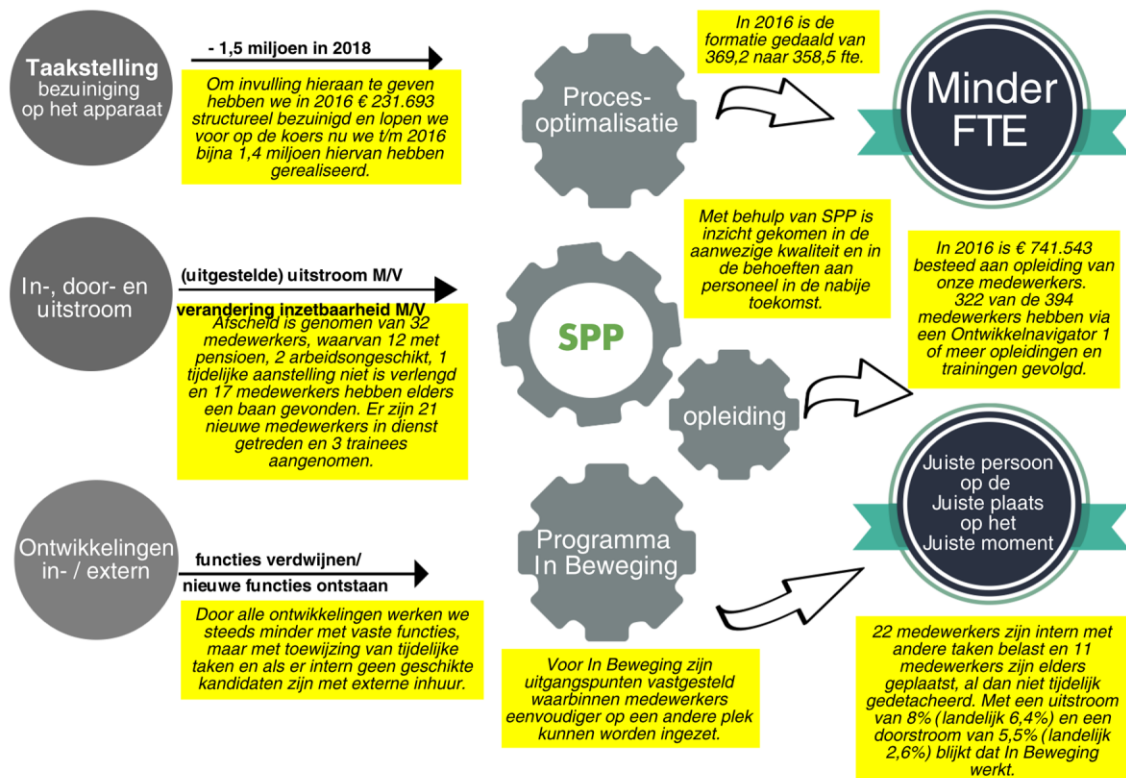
Taakstelling bezuiniging op het apparaat

- 1,5 miljoen in 2018

Om invulling hieraan te geven hebben we in 2016 € 231.693 structureel bezuinigd en lopen we voor op de koers nu we t/m 2016 bijna 1,4 miljoen hiervan hebben gerealiseerd.

Proces-optimalisatie

In 2016 is de formatie gedaald van 369,2 naar 358,5 fte.

Minder FTE

In-, door- en uitstroom

(uitgestelde) uitstroom M/V

verandering inzetbaarheid M/V

Afscheid is genomen van 32 medewerkers, waarvan 12 met pensioen, 2 arbeidsongeschikt, 1 tijdelijke aanstelling niet is verlengd en 17 medewerkers hebben elders een baan gevonden. Er zijn 21 nieuwe medewerkers in dienst getreden en 3 trainees aangenomen.

Met behulp van SPP is inzicht gekomen in de aanwezige kwaliteit en in de behoeften aan personeel in de nabije toekomst.

SPP

opleiding

In 2016 is € 741.543 besteed aan opleiding van onze medewerkers. 322 van de 394 medewerkers hebben via een Ontwikkelnavigator 1 of meer opleidingen en trainingen gevolgd.

Ontwikkelingen in- / extern

functies verdwijnen/ nieuwe functies ontstaan

Door alle ontwikkelingen werken we steeds minder met vaste functies, maar met toewijzing van tijdelijke taken en als er intern geen geschikte kandidaten zijn met externe inhuur.

Programma In Beweging

Voor In Beweging zijn uitgangspunten vastgesteld waarbinnen medewerkers eenvoudiger op een andere plek kunnen worden ingezet.

Juiste persoon op de Juiste plaats op het Juiste moment

22 medewerkers zijn intern met andere taken belast en 11 medewerkers zijn elders geplaatst, al dan niet tijdelijk gedetacheerd. Met een uitstroom van 8% (landelijk 6,4%) en een doorstroom van 5,5% (landelijk 2,6%) blijkt dat In Beweging werkt.